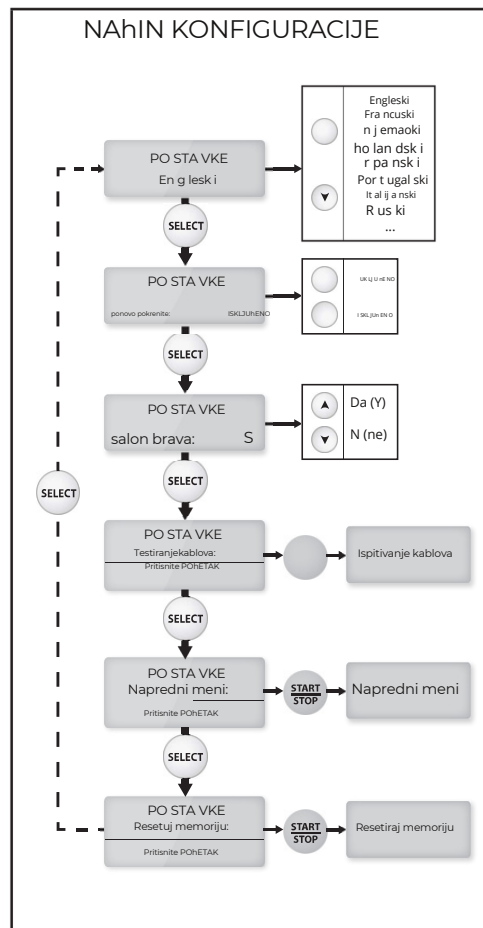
NAhIN KONFIGURACIJE

PO STA VKE
En g lesk i

Engleski
Fra ncuski
n j emaoki
ho lan dsk i
r pa nsk i
Por t ugal ski
It al ij a nski
R us ki
...

SELECT

PO STA VKE
ponovo pokrenite: ISKLJUhENO

UK LJ U nE NO
I SKL JUn EN O

SELECT

PO STA VKE
salon brava: S

Da (Y)
N (ne)

SELECT

SELECT

PO STA VKE
Testiranjekablova:
Pritisnite POhETAK

Ispitivanje kablova

SELECT

PO STA VKE
Napredni meni:
Pritisnite POhETAK

START
STOP

Napredni meni

SELECT

PO STA VKE
Resetuj memoriju:
Pritisnite POhETAK

START
STOP

Resetiraj memoriju